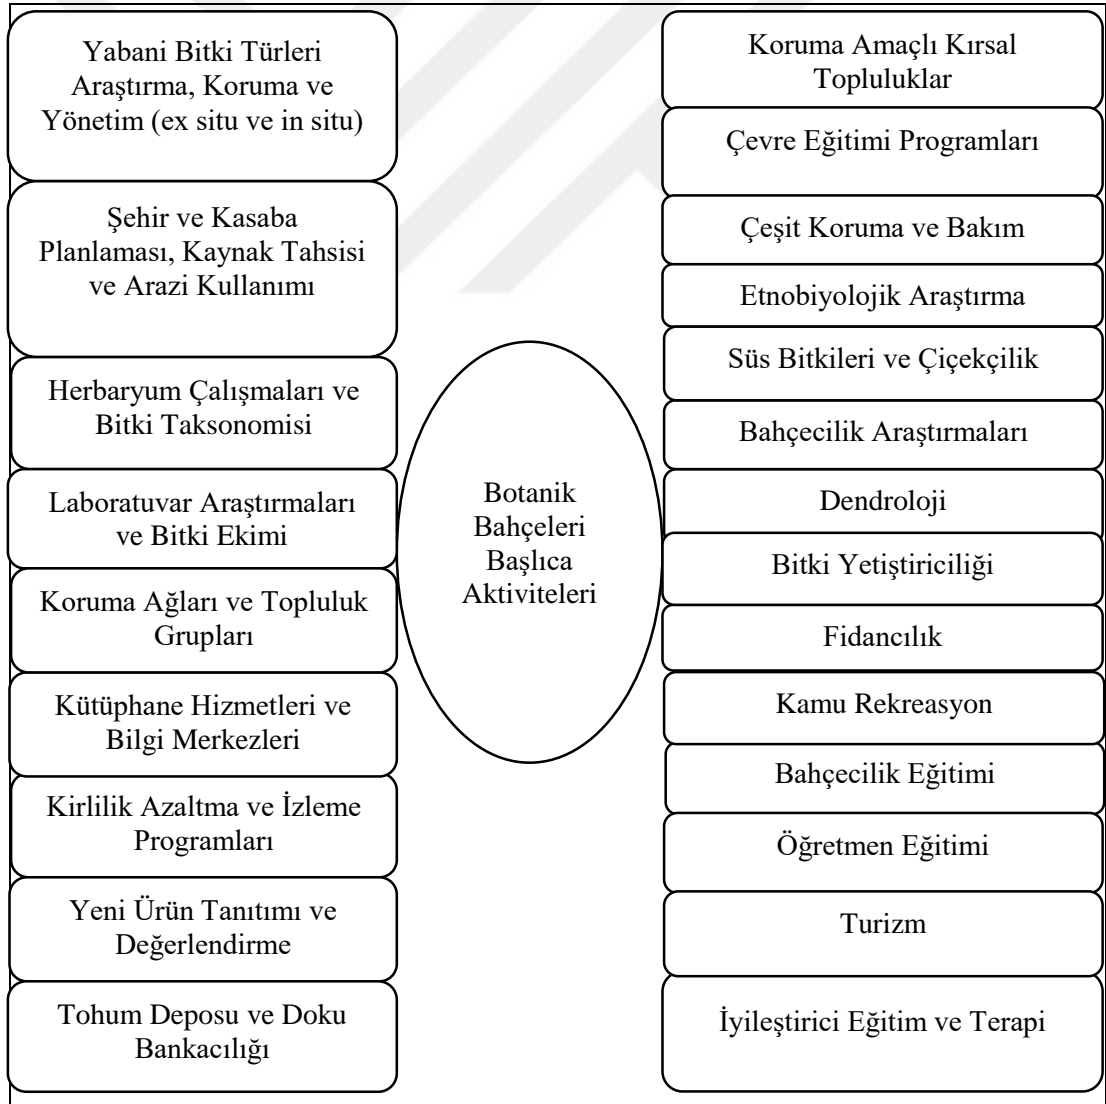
Yabani Bitki Türleri Araştırma, Koruma ve Yönetim (ex situ ve in situ)

Şehir ve Kasaba Planlaması, Kaynak Tahsisi ve Arazi Kullanımı

Herbaryum Çalışmaları ve Bitki Taksonomisi

Laboratuvar Araştırmaları ve Bitki Ekimi

Koruma Ağları ve Topluluk Grupları

Kütüphane Hizmetleri ve Bilgi Merkezleri

Kirlilik Azaltma ve İzleme Programları

Yeni Ürün Tanıtımı ve Değerlendirme

Tohum Deposu ve Doku Bankacılığı

Botanik Bahçeleri Başlıca Aktiviteleri

Koruma Amaçlı Kırsal Topluluklar

Çevre Eğitimi Programları

Çeşit Koruma ve Bakım

Etnobiyolojik Araştırma

Süs Bitkileri ve Çiçekçilik

Bahçecilik Araştırmaları

Dendroloji

Bitki Yetiştiriciliği

Fidancılık

Kamu Rekreasyon

Bahçecilik Eğitimi

Öğretmen Eğitimi

Turizm

İyileştirici Eğitim ve Terapi